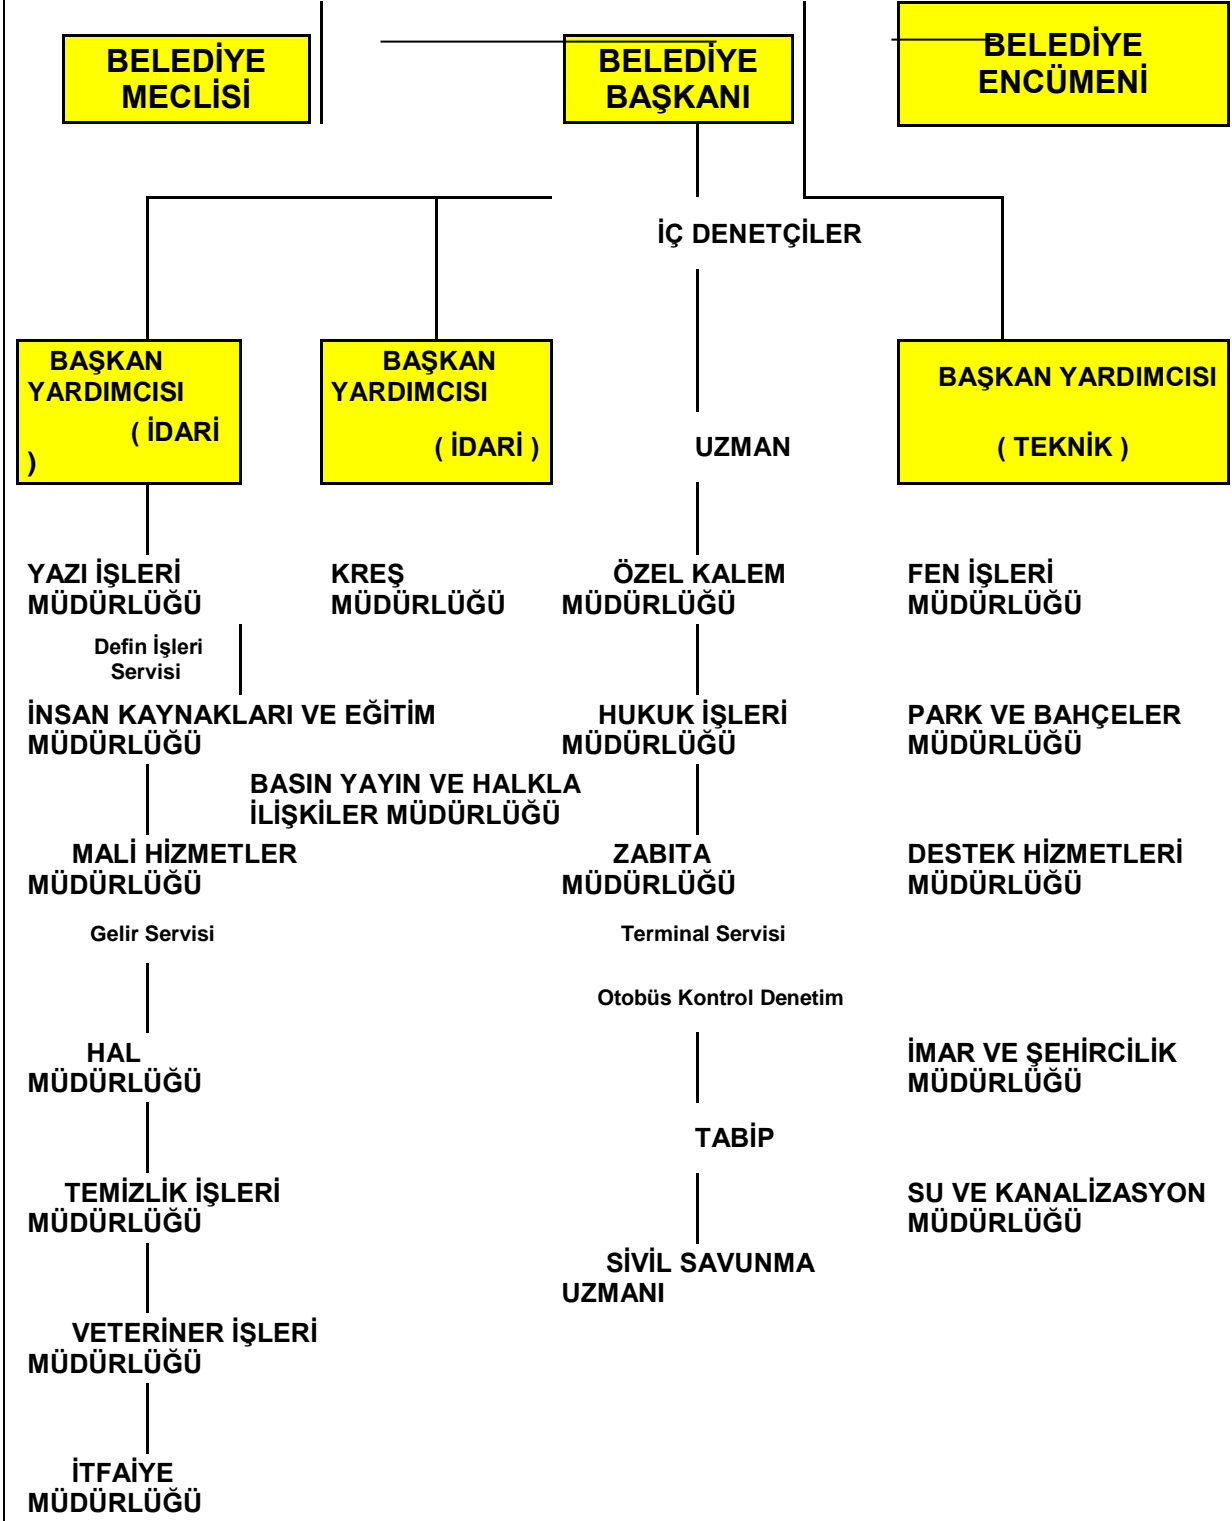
BELEDİYE MECLİSİ

BELEDİYE BAŞKANI

BELEDİYE ENCÜMENİ

İÇ DENETÇİLER

BAŞKAN YARDIMCISI ( İDARİ )

BAŞKAN YARDIMCISI ( İDARİ )

UZMAN

BAŞKAN YARDIMCISI ( TEKNİK )

YAZI İŞLERİ MÜDÜRLÜĞÜ

Defin İşleri Servisi

İNSAN KAYNAKLARI VE EĞİTİM MÜDÜRLÜĞÜ

MALİ HİZMETLER MÜDÜRLÜĞÜ

Gelir Servisi

HAL MÜDÜRLÜĞÜ

TEMİZLİK İŞLERİ MÜDÜRLÜĞÜ

VETERİNER İŞLERİ MÜDÜRLÜĞÜ

İTFAİYE MÜDÜRLÜĞÜ

KREŞ MÜDÜRLÜĞÜ

BASIN YAYIN VE HALKLA İLİŞKİLER MÜDÜRLÜĞÜ

ÖZEL KALEM MÜDÜRLÜĞÜ

HUKUK İŞLERİ MÜDÜRLÜĞÜ

ZABITA MÜDÜRLÜĞÜ

Terminal Servisi

Otobüs Kontrol Denetim

TABİP

SİVİL SAVUNMA UZMANI

FEN İŞLERİ MÜDÜRLÜĞÜ

PARK VE BAHÇELER MÜDÜRLÜĞÜ

DESTEK HİZMETLERİ MÜDÜRLÜĞÜ

İMAR VE ŞEHİRCİLİK MÜDÜRLÜĞÜ

SU VE KANALİZASYON MÜDÜRLÜĞÜ